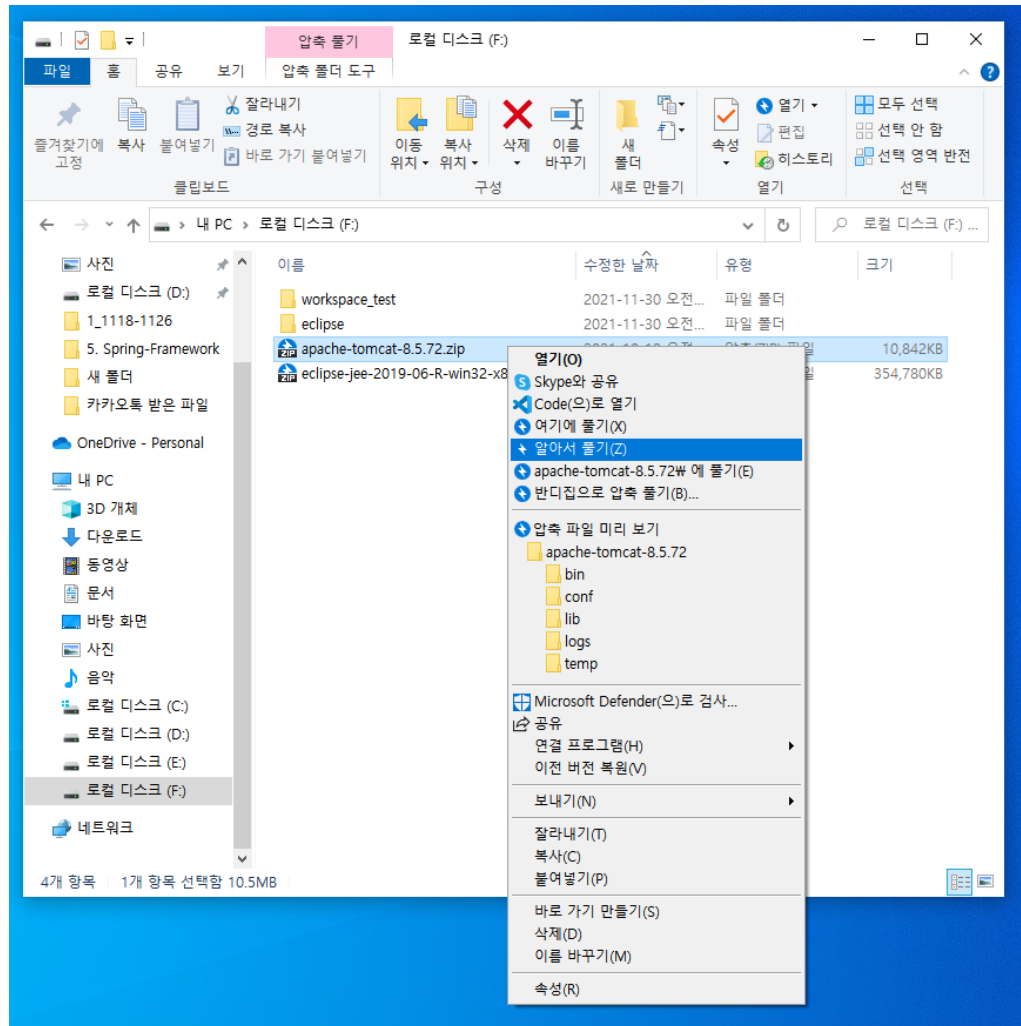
압축 풀기 로컬 디스크 (F:)

파일 홈 공유 보기 압축 폴더 도구

즐겨찾기에 고정 복사 붙여넣기 잘라내기 경로 복사 바로 가기 붙여넣기
클립보드
이동 위치 복사 위치 삭제 이름 바꾸기
구성
새 폴더
새로 만들기
속성 열기 편집 히스토리
열기
모두 선택 선택 안 함 선택 영역 반전
선택

내 PC › 로컬 디스크 (F:)
로컬 디스크 (F:) ...

사진
로컬 디스크 (D:)
1_1118-1126
5. Spring-Framework
새 폴더
카카오톡 받은 파일
OneDrive - Personal
내 PC
3D 개체
다운로드
동영상
문서
바탕 화면
사진
음악
로컬 디스크 (C:)
로컬 디스크 (D:)
로컬 디스크 (E:)
로컬 디스크 (F:)
네트워크

| 이름 | 수정한 날짜 | 유형 | 크기 |
|---|---|---|---|
| workspace_test | 2021-11-30 오전... | 파일 폴더 | |
| eclipse | 2021-11-30 오전... | 파일 폴더 | |
| apache-tomcat-8.5.72.zip | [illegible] | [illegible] | 10,842KB |
| eclipse-jee-2019-06-R-win32-x8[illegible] | | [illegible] | 354,780KB |

열기(O)
Skype와 공유
Code(으)로 열기
여기에 풀기(X)
알아서 풀기(Z)
apache-tomcat-8.5.72₩ 에 풀기(E)
반디집으로 압축 풀기(B)...
압축 파일 미리 보기
apache-tomcat-8.5.72
bin
conf
lib
logs
temp
Microsoft Defender(으)로 검사...
공유
연결 프로그램(H)
이전 버전 복원(V)
보내기(N)
잘라내기(T)
복사(C)
붙여넣기(P)
바로 가기 만들기(S)
삭제(D)
이름 바꾸기(M)
속성(R)

4개 항목 1개 항목 선택함 10.5MB